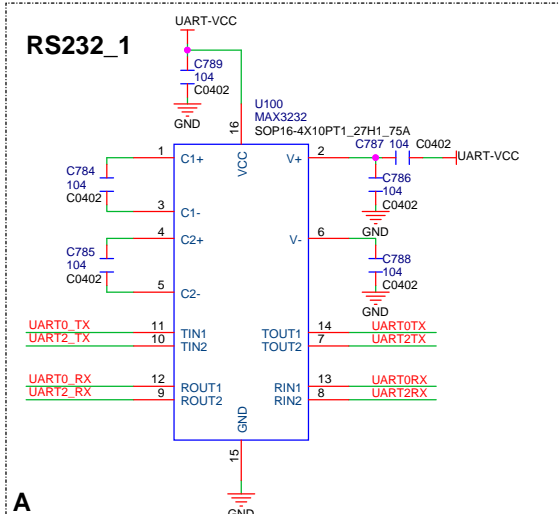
RS232_1

UART-VCC

C789
104
C0402

GND

U100
MAX3232
SOP16-4X10PT1_27H1_75A

16
VCC

1
C1+
C784
104
C0402
3
C1-

4
C2+
C785
104
C0402
5
C2-

2
V+
C787 104 C0402
UART-VCC
C786
104
C0402
GND

6
V-
C788
104
C0402

UART0_TX 11 TIN1
UART2_TX 10 TIN2

UART0_RX 12 ROUT1
UART2_RX 9 ROUT2

TOUT1 14 UART0TX
TOUT2 7 UART2TX

RIN1 13 UART0RX
RIN2 8 UART2RX

GND
15

GND

A